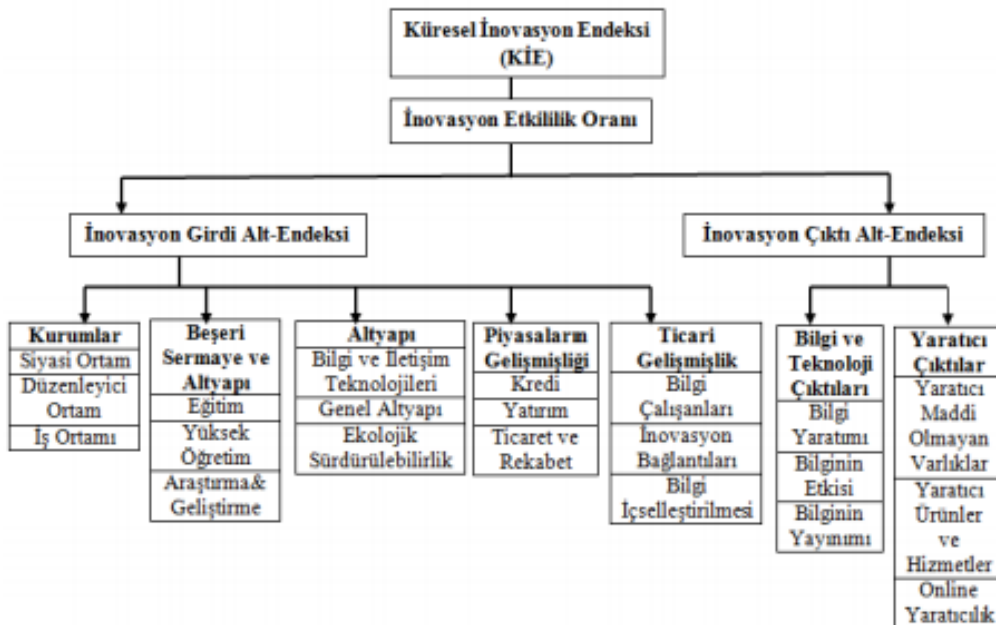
Küresel İnovasyon Endeksi (KİE)

İnovasyon Etkililik Oranı

İnovasyon Girdi Alt-Endeksi

İnovasyon Çıktı Alt-Endeksi

Kurumlar
Siyasi Ortam
Düzenleyici Ortam
İş Ortamı

Beşeri Sermaye ve Altyapı
Eğitim
Yüksek Öğretim
Araştırma& Geliştirme

Altyapı
Bilgi ve İletişim Teknolojileri
Genel Altyapı
Ekolojik Sürdürülebilirlik

Piyasaların Gelişmişliği
Kredi
Yatırım
Ticaret ve Rekabet

Ticari Gelişmişlik
Bilgi Çalışanları
İnovasyon Bağlantıları
Bilgi İçselleştirilmesi

Bilgi ve Teknoloji Çıktıları
Bilgi Yaratımı
Bilginin Etkisi
Bilginin Yayınımı

Yaratıcı Çıktılar
Yaratıcı Maddi Olmayan Varlıklar
Yaratıcı Ürünler ve Hizmetler
Online Yaratıcılık